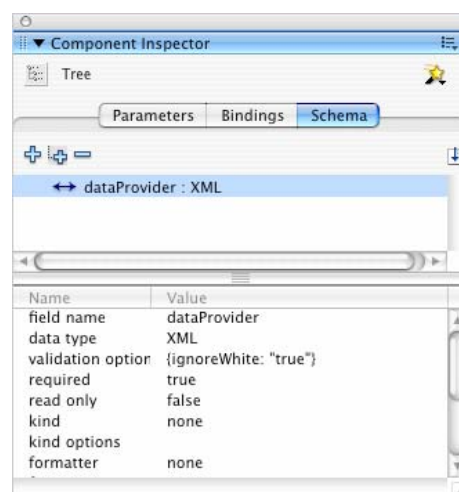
▼ Component Inspector

Tree

Parameters | Bindings | Schema

↔ dataProvider : XML

| Name | Value |
|---|---|
| field name | dataProvider |
| data type | XML |
| validation option | {ignoreWhite: "true"} |
| required | true |
| read only | false |
| kind | none |
| kind options | |
| formatter | none |